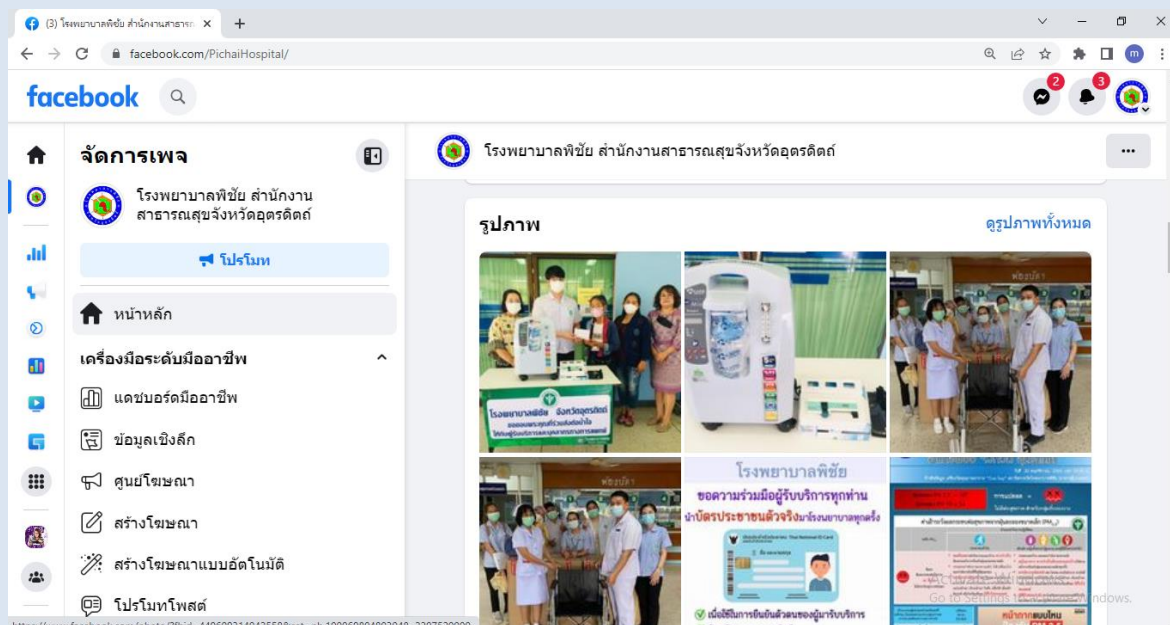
(3) โรงพยาบาลพิชัย สำนักงานสาธารณ ×

+

facebook.com/PichaiHospital/

facebook

2

3

จัดการเพจ

โรงพยาบาลพิชัย สำนักงานสาธารณสุขจังหวัดอุตรดิตถ์

โปรโมท

หน้าหลัก

เครื่องมือระดับมืออาชีพ

แดชบอร์ดมืออาชีพ

ข้อมูลเชิงลึก

ศูนย์โฆษณา

สร้างโฆษณา

สร้างโฆษณาแบบอัตโนมัติ

โปรโมทโพสต์

โรงพยาบาลพิชัย สำนักงานสาธารณสุขจังหวัดอุตรดิตถ์

รูปภาพ

ดูรูปภาพทั้งหมด

โรงพยาบาลพิชัย จังหวัดอุตรดิตถ์

ห้องบัตร

ห้องบัตร

โรงพยาบาลพิชัย

ขอความร่วมมือผู้รับบริการทุกท่าน

นำบัตรประชาชนตัวจริงมาโรงพยาบาลทุกครั้ง

เมื่อใช้บริการการยืนยันตัวตนของผู้มารับบริการ

หน้ากากแบบใหม่

Go to Settings to activate Windows.

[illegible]